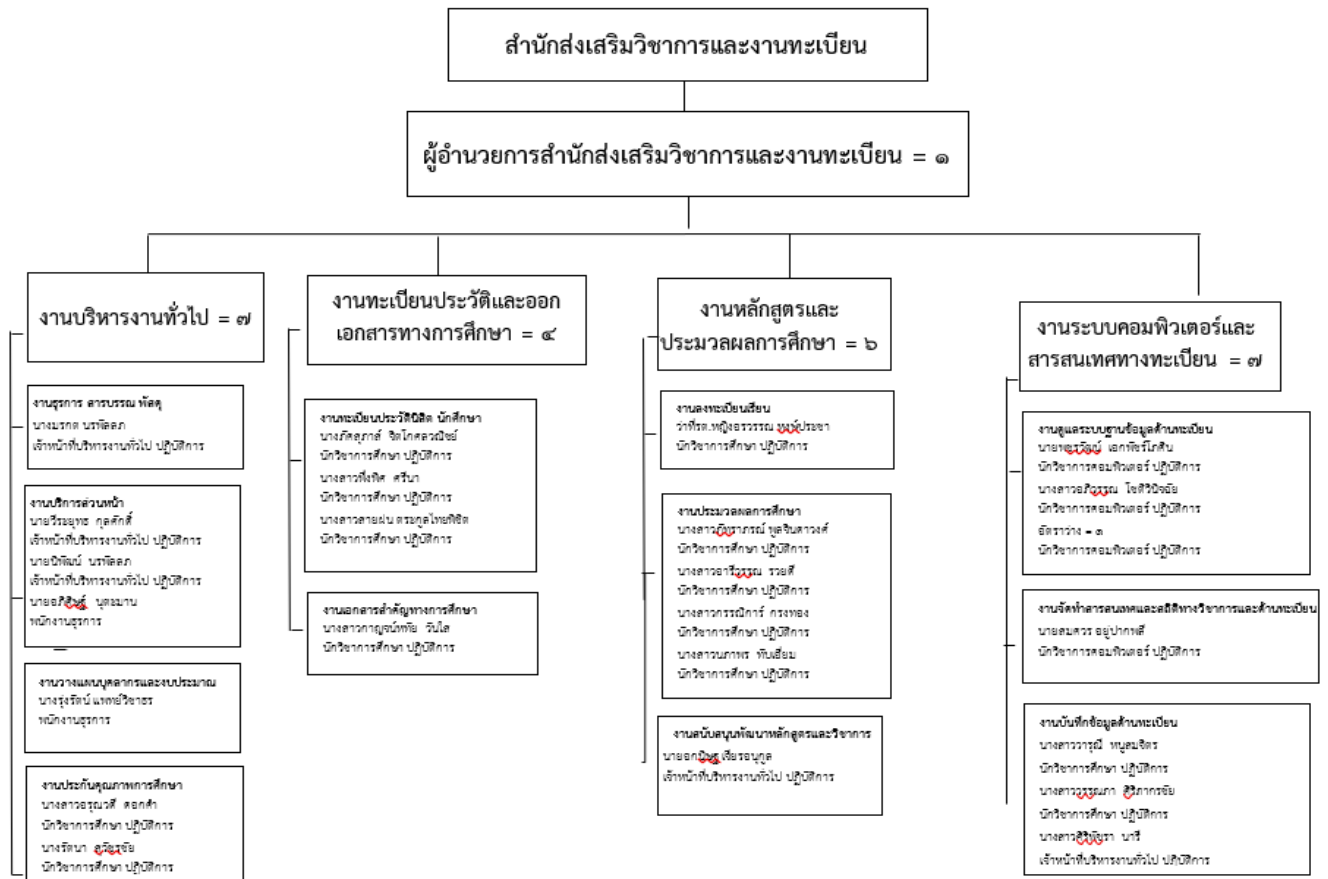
สำนักส่งเสริมวิชาการและงานทะเบียน

ผู้อำนวยการสำนักส่งเสริมวิชาการและงานทะเบียน = ๑

งานบริหารงานทั่วไป = ๗

งานธุรการ สารบรรณ พัสดุ
นางมรกต นรพัลลภ
เจ้าหน้าที่บริหารงานทั่วไป ปฏิบัติการ

งานบริการส่วนหน้า
นายวีระยุทธ กุลศักดิ์
เจ้าหน้าที่บริหารงานทั่วไป ปฏิบัติการ
นายพิพัฒน์ นรพัลลภ
เจ้าหน้าที่บริหารงานทั่วไป ปฏิบัติการ
นายอภิสิษฐ์ บุตรมาน
พนักงานธุรการ

งานวางแผนบุคลากรและงบประมาณ
นางรุ่งรัตน์ แจกมีวิชาธร
พนักงานธุรการ

งานประกันคุณภาพการศึกษา
นางสาวอรุณวดี ดอกคำ
นักวิชาการศึกษา ปฏิบัติการ
นางรัตนา ภูริชชัย
นักวิชาการศึกษา ปฏิบัติการ

งานทะเบียนประวัติและออกเอกสารทางการศึกษา = ๔

งานทะเบียนประวัตินิสิต นักศึกษา
นางภัสสุภาส์ ชิตโภคสวณิชย์
นักวิชาการศึกษา ปฏิบัติการ
นางสาวพึงพิศ ศรีนา
นักวิชาการศึกษา ปฏิบัติการ
นางสาวสายฝน ตระกูลไทยพิชิต
นักวิชาการศึกษา ปฏิบัติการ

งานเอกสารสำคัญทางการศึกษา
นางสาวกาญจน์หทัย วันใส
นักวิชาการศึกษา ปฏิบัติการ

งานหลักสูตรและประมวลผลการศึกษา = ๖

งานลงทะเบียนเรียน
ว่าที่ร.ต.หญิงธรรรณ หมู่ประชา
นักวิชาการศึกษา ปฏิบัติการ

งานประมวลผลการศึกษา
นางสาวภัทราภรณ์ พูลจินดาวงศ์
นักวิชาการศึกษา ปฏิบัติการ
นางสาวอารีวรรณ รวยสี
นักวิชาการศึกษา ปฏิบัติการ
นางสาวกรรณิการ์ กรงทอง
นักวิชาการศึกษา ปฏิบัติการ
นางสาวนภาพร พันเอี่ยม
นักวิชาการศึกษา ปฏิบัติการ

งานสนับสนุนพัฒนาหลักสูตรและวิชาการ
นายอกนิษฐ์ เชียรธนกูล
เจ้าหน้าที่บริหารงานทั่วไป ปฏิบัติการ

งานระบบคอมพิวเตอร์และสารสนเทศทางทะเบียน = ๗

งานดูแลระบบฐานข้อมูลด้านทะเบียน
นายสุรวัฒน์ เอกพัชร์โภสิน
นักวิชาการคอมพิวเตอร์ ปฏิบัติการ
นางสาวภัทวรรณ โชติวิบัติชัย
นักวิชาการคอมพิวเตอร์ ปฏิบัติการ
อัตราว่าง = ๓
นักวิชาการคอมพิวเตอร์ ปฏิบัติการ

งานจัดทำสารสนเทศและสถิติทางวิชาการและด้านทะเบียน
นายสมควร อยู่ปากพลี
นักวิชาการคอมพิวเตอร์ ปฏิบัติการ

งานบันทึกข้อมูลด้านทะเบียน
นางสาววารุณี หนูสมจิตร
นักวิชาการศึกษา ปฏิบัติการ
นางสาววรรณภา ศิริภากรชัย
นักวิชาการศึกษา ปฏิบัติการ
นางสาวศิริญิรา นารี
เจ้าหน้าที่บริหารงานทั่วไป ปฏิบัติการ